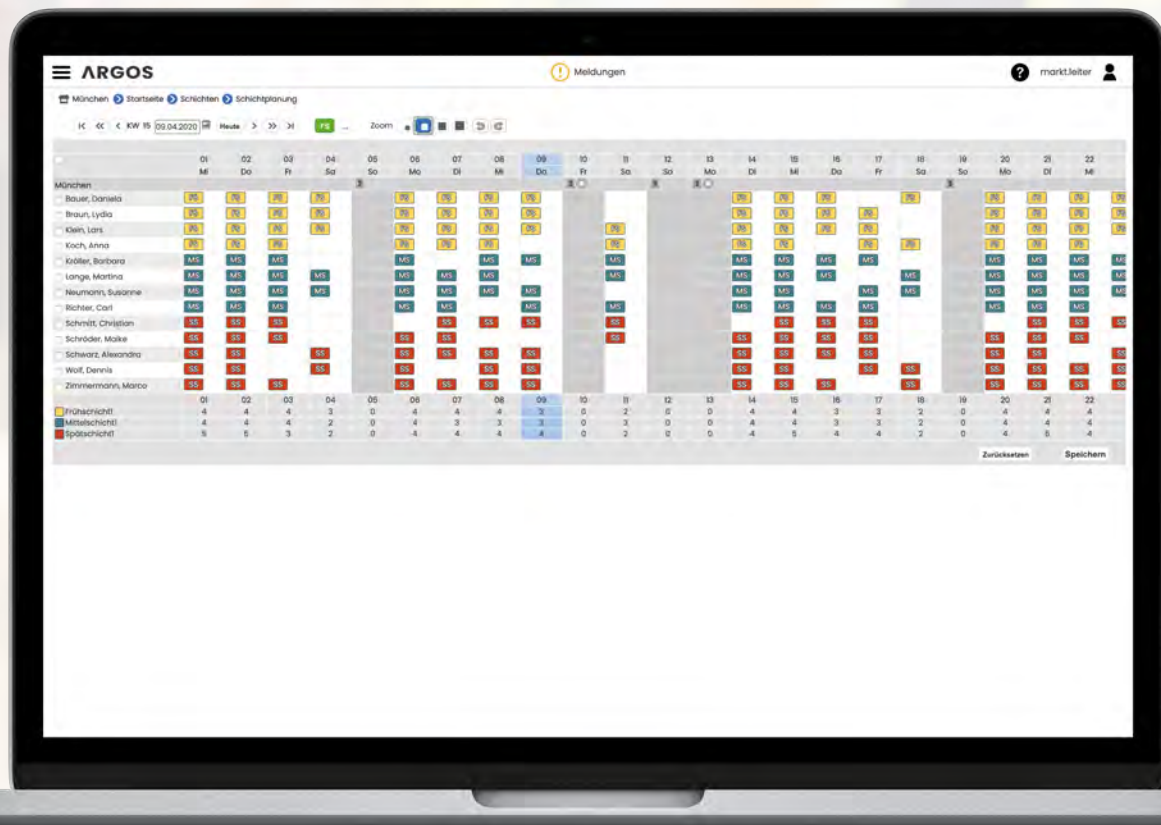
ARGOS

Meldungen

markt.leiter

München > Startseite > Schichten > Schichtplanung

|< << < KW 15 09.04.2020 Heute > >> >| FS ... Zoom

| | 01 Mi | 02 Do | 03 Fr | 04 Sa | 05 So | 06 Mo | 07 Di | 08 Mi | 09 Do | 10 Fr | 11 Sa | 12 So | 13 Mo | 14 Di | 15 Mi | 16 Do | 17 Fr | 18 Sa | 19 So | 20 Mo | 21 Di | 22 Mi |
|---|---|---|---|---|---|---|---|---|---|---|---|---|---|---|---|---|---|---|---|---|---|---|
| München | | | | | | | | | | | | | | | | | | | | | | |
| Bauer, Daniela | FS | FS | FS | FS | | FS | FS | FS | FS | | | | | FS | FS | FS | | FS | | FS | FS | FS |
| Braun, Lydia | FS | FS | FS | FS | | FS | FS | FS | FS | | | | | FS | FS | FS | | | | FS | FS | FS |
| Klein, Lars | FS | FS | FS | FS | | FS | FS | FS | FS | | | | | FS | FS | FS | FS | | | FS | FS | FS |
| Koch, Anna | FS | FS | FS | | | FS | FS | FS | | | FS | | | FS | FS | | FS | FS | | FS | FS | FS |
| Kröller, Barbara | MS | MS | MS | | | MS | MS | MS | MS | | MS | | | MS | MS | MS | MS | | | MS | MS | MS |
| Lange, Martina | MS | MS | MS | MS | | MS | MS | MS | | | MS | | | MS | MS | MS | | MS | | MS | MS | MS |
| Neumann, Susanne | MS | MS | MS | MS | | MS | MS | MS | MS | | | | | MS | MS | | MS | MS | | MS | MS | MS |
| Richter, Carl | MS | MS | MS | | | MS | MS | | MS | | MS | | | MS | MS | MS | MS | | | MS | MS | MS |
| Schmitt, Christian | SS | SS | SS | | | SS | SS | SS | SS | | SS | | | | SS | SS | SS | | | | SS | SS |
| Schröder, Maike | SS | SS | SS | | | SS | SS | | | | SS | | | SS | SS | SS | SS | | | SS | SS | |
| Schwarz, Alexandra | SS | SS | | SS | | SS | SS | SS | SS | | | | | SS | SS | SS | SS | | | SS | SS | SS |
| Wolf, Dennis | SS | SS | | SS | | SS | | SS | SS | | | | | SS | SS | | SS | SS | | SS | SS | SS |
| Zimmermann, Marco | SS | SS | SS | | | SS | SS | SS | SS | | | | | SS | SS | SS | | SS | | SS | SS | SS |
| | 01 | 02 | 03 | 04 | 05 | 06 | 07 | 08 | 09 | 10 | 11 | 12 | 13 | 14 | 15 | 16 | 17 | 18 | 19 | 20 | 21 | 22 |
| Frühschicht1 | 4 | 4 | 4 | 3 | 0 | 4 | 4 | 4 | 3 | 0 | 2 | 0 | 0 | 4 | 4 | 3 | 3 | 2 | 0 | 4 | 4 | 4 |
| Mittelschicht1 | 4 | 4 | 4 | 2 | 0 | 4 | 3 | 3 | 3 | 0 | 3 | 0 | 0 | 4 | 4 | 3 | 3 | 2 | 0 | 4 | 4 | 4 |
| Spätschicht1 | 5 | 5 | 3 | 2 | 0 | 4 | 4 | 4 | 4 | 0 | 2 | 0 | 0 | 4 | 5 | 4 | 4 | 2 | 0 | 4 | 5 | 4 |

Zurücksetzen Speichern